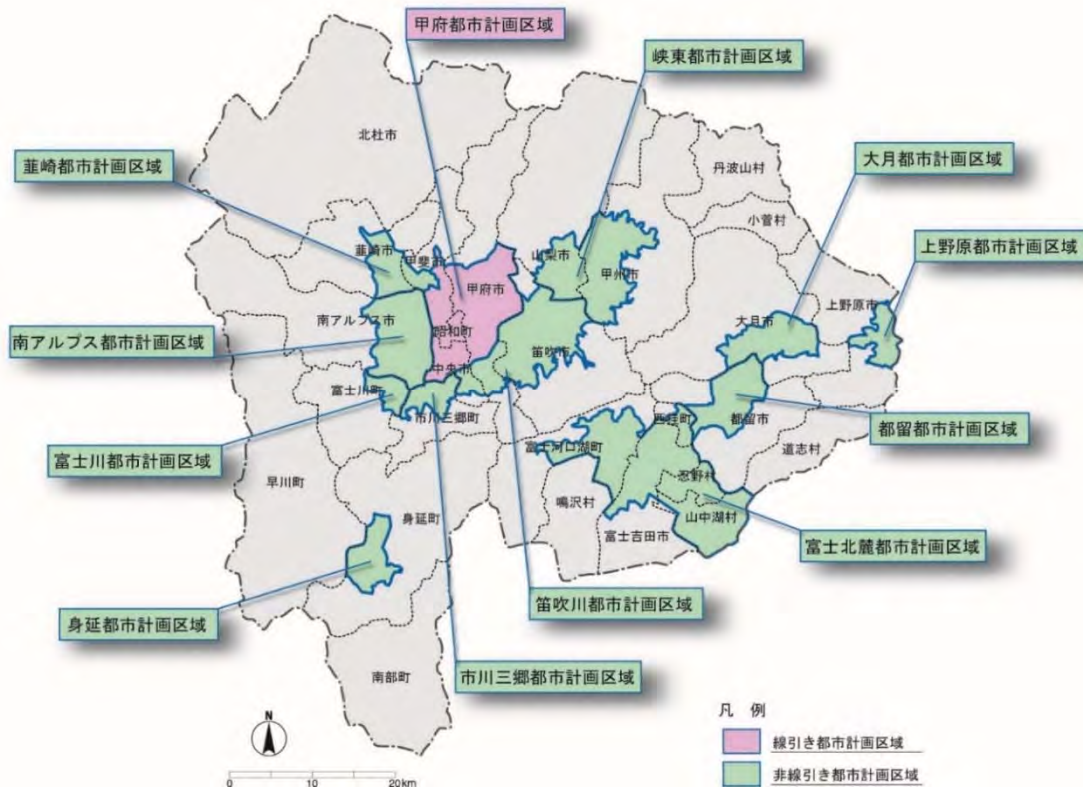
甲府都市計画区域

峡東都市計画区域

韮崎都市計画区域

大月都市計画区域

上野原都市計画区域

南アルプス都市計画区域

富士川都市計画区域

都留都市計画区域

富士北麓都市計画区域

身延都市計画区域

笛吹川都市計画区域

市川三郷都市計画区域

北杜市

丹波山村

小菅村

韮崎市

甲斐市

山梨市

甲州市

甲府市

上野原市

南アルプス市

昭和町

大月市

笛吹市

中央市

富士川町

市川三郷町

西桂町

都留市

道志村

富士河口湖町

忍野村

早川町

鳴沢村

身延町

山中湖村

富士吉田市

南部町

N

0

10

20km

凡　例

線引き都市計画区域

非線引き都市計画区域